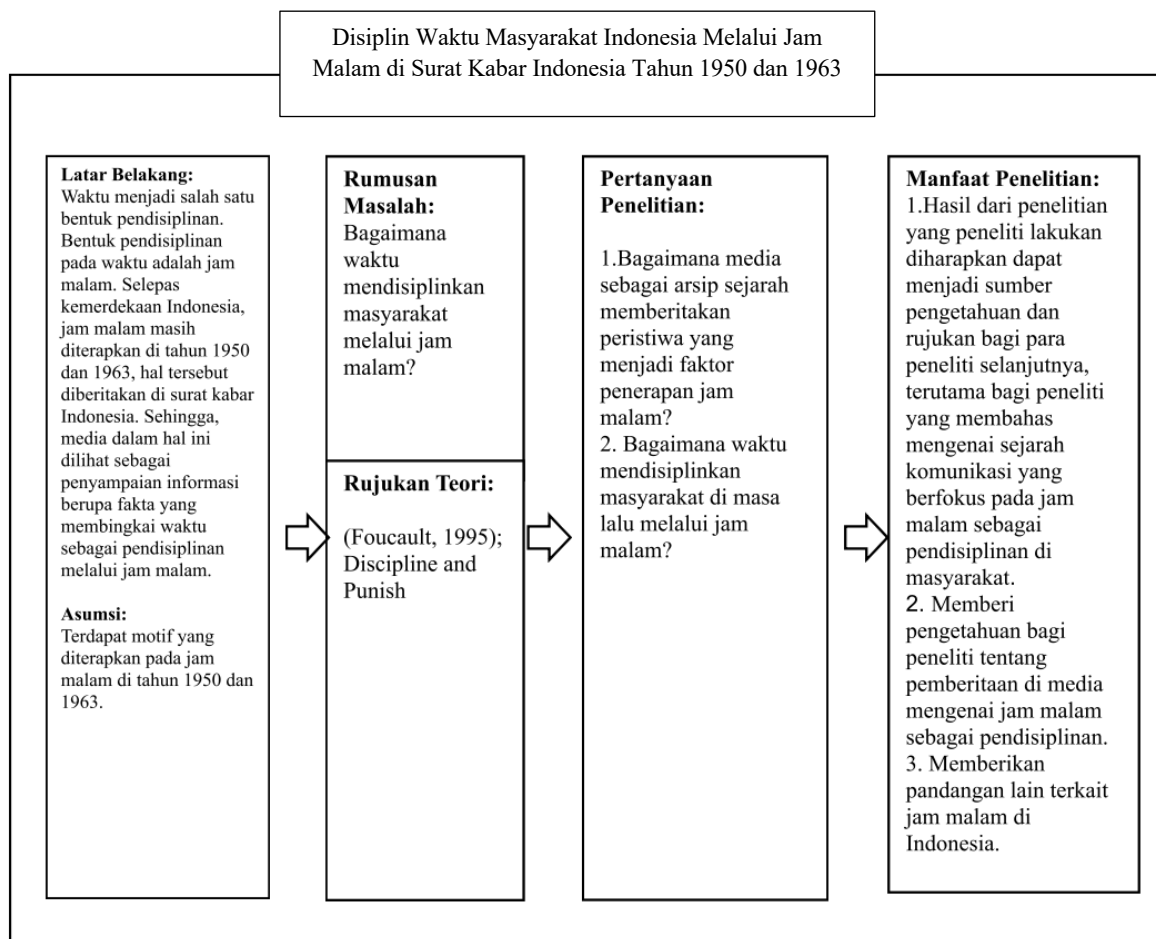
Disiplin Waktu Masyarakat Indonesia Melalui Jam Malam di Surat Kabar Indonesia Tahun 1950 dan 1963

**Latar Belakang:**
Waktu menjadi salah satu bentuk pendisiplinan. Bentuk pendisiplinan pada waktu adalah jam malam. Selepas kemerdekaan Indonesia, jam malam masih diterapkan di tahun 1950 dan 1963, hal tersebut diberitakan di surat kabar Indonesia. Sehingga, media dalam hal ini dilihat sebagai penyampaian informasi berupa fakta yang membingkai waktu sebagai pendisiplinan melalui jam malam.

**Asumsi:**
Terdapat motif yang diterapkan pada jam malam di tahun 1950 dan 1963.

**Rumusan Masalah:**
Bagaimana waktu mendisiplinkan masyarakat melalui jam malam?

**Rujukan Teori:**
(Foucault, 1995); Discipline and Punish

**Pertanyaan Penelitian:**

1.Bagaimana media sebagai arsip sejarah memberitakan peristiwa yang menjadi faktor penerapan jam malam?
2. Bagaimana waktu mendisiplinkan masyarakat di masa lalu melalui jam malam?

**Manfaat Penelitian:**
1.Hasil dari penelitian yang peneliti lakukan diharapkan dapat menjadi sumber pengetahuan dan rujukan bagi para peneliti selanjutnya, terutama bagi peneliti yang membahas mengenai sejarah komunikasi yang berfokus pada jam malam sebagai pendisiplinan di masyarakat.
2. Memberi pengetahuan bagi peneliti tentang pemberitaan di media mengenai jam malam sebagai pendisiplinan.
3. Memberikan pandangan lain terkait jam malam di Indonesia.